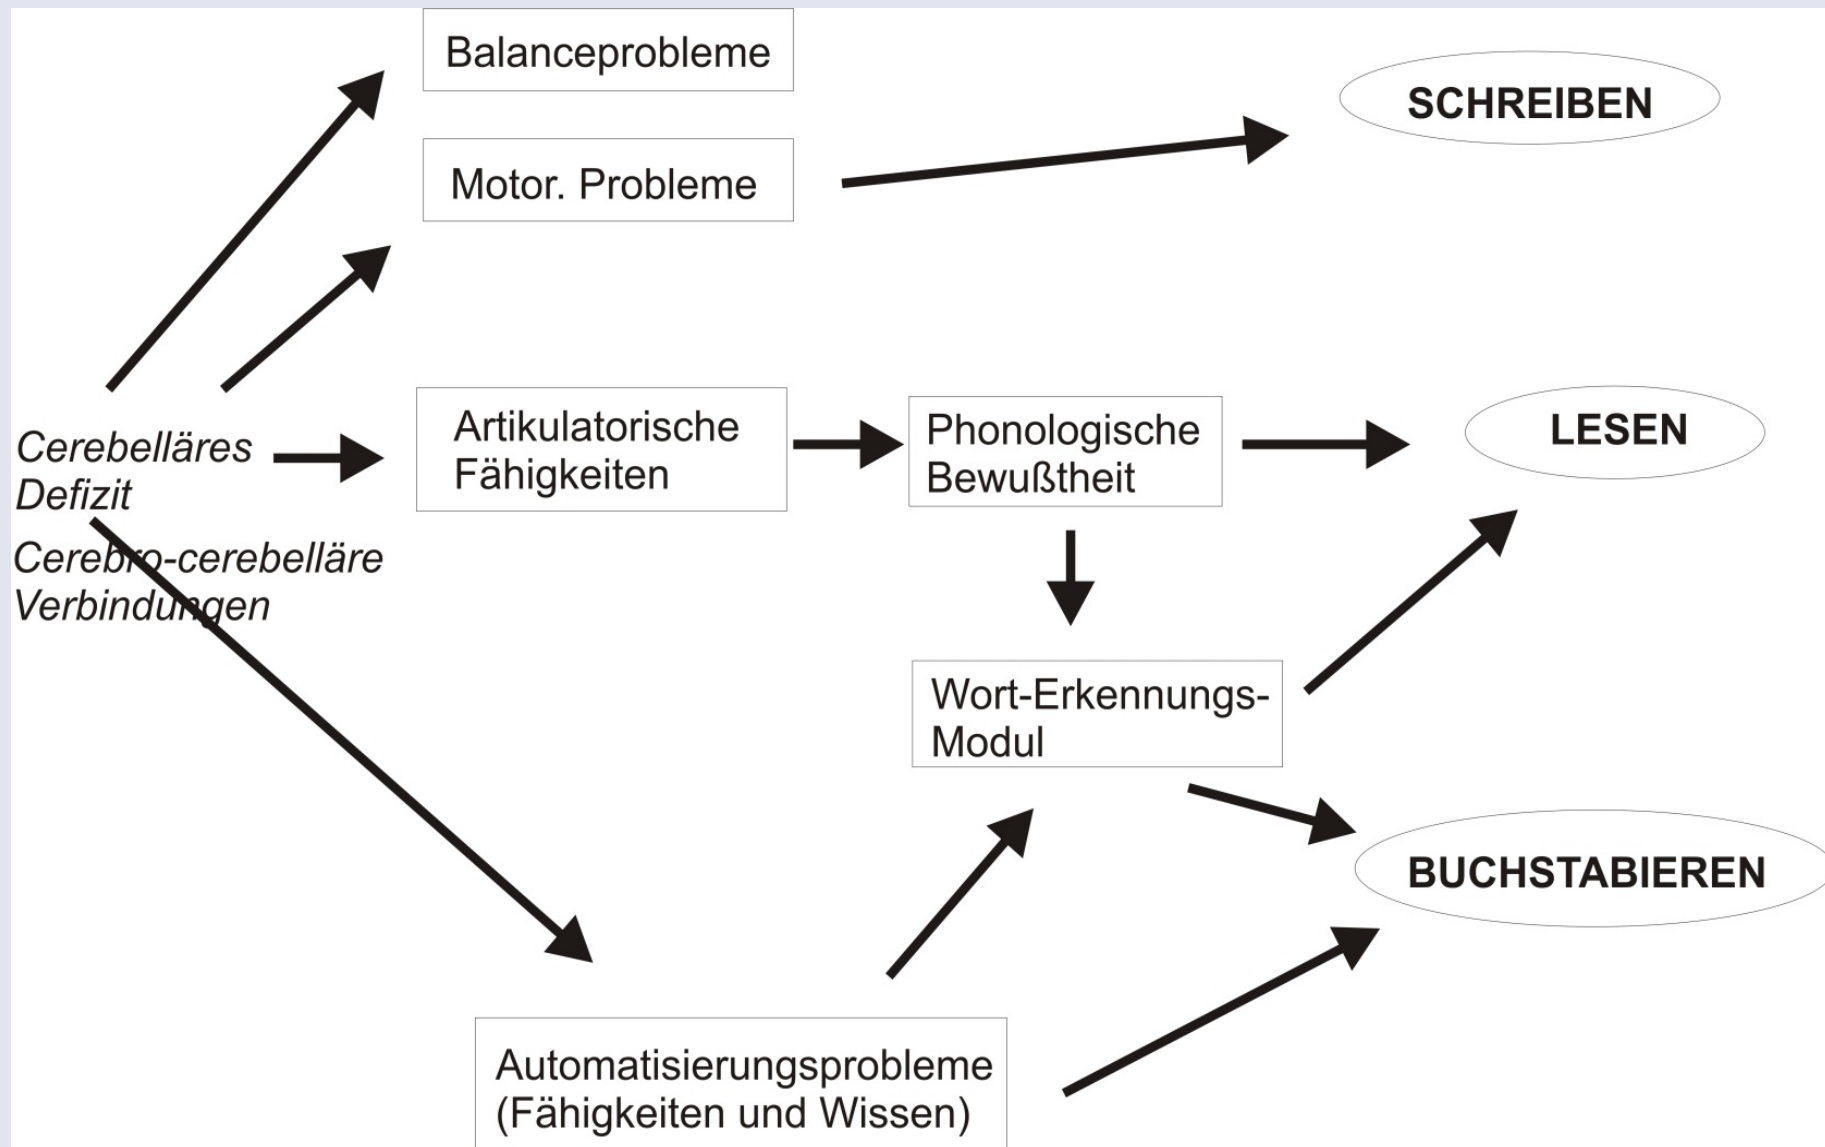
Balanceprobleme

Motor. Probleme

SCHREIBEN

Cerebelläres Defizit

Cerebro-cerebelläre Verbindungen

Artikulatorische Fähigkeiten

Phonologische Bewußtheit

LESEN

Wort-Erkennungs-Modul

BUCHSTABIEREN

Automatisierungsprobleme (Fähigkeiten und Wissen)